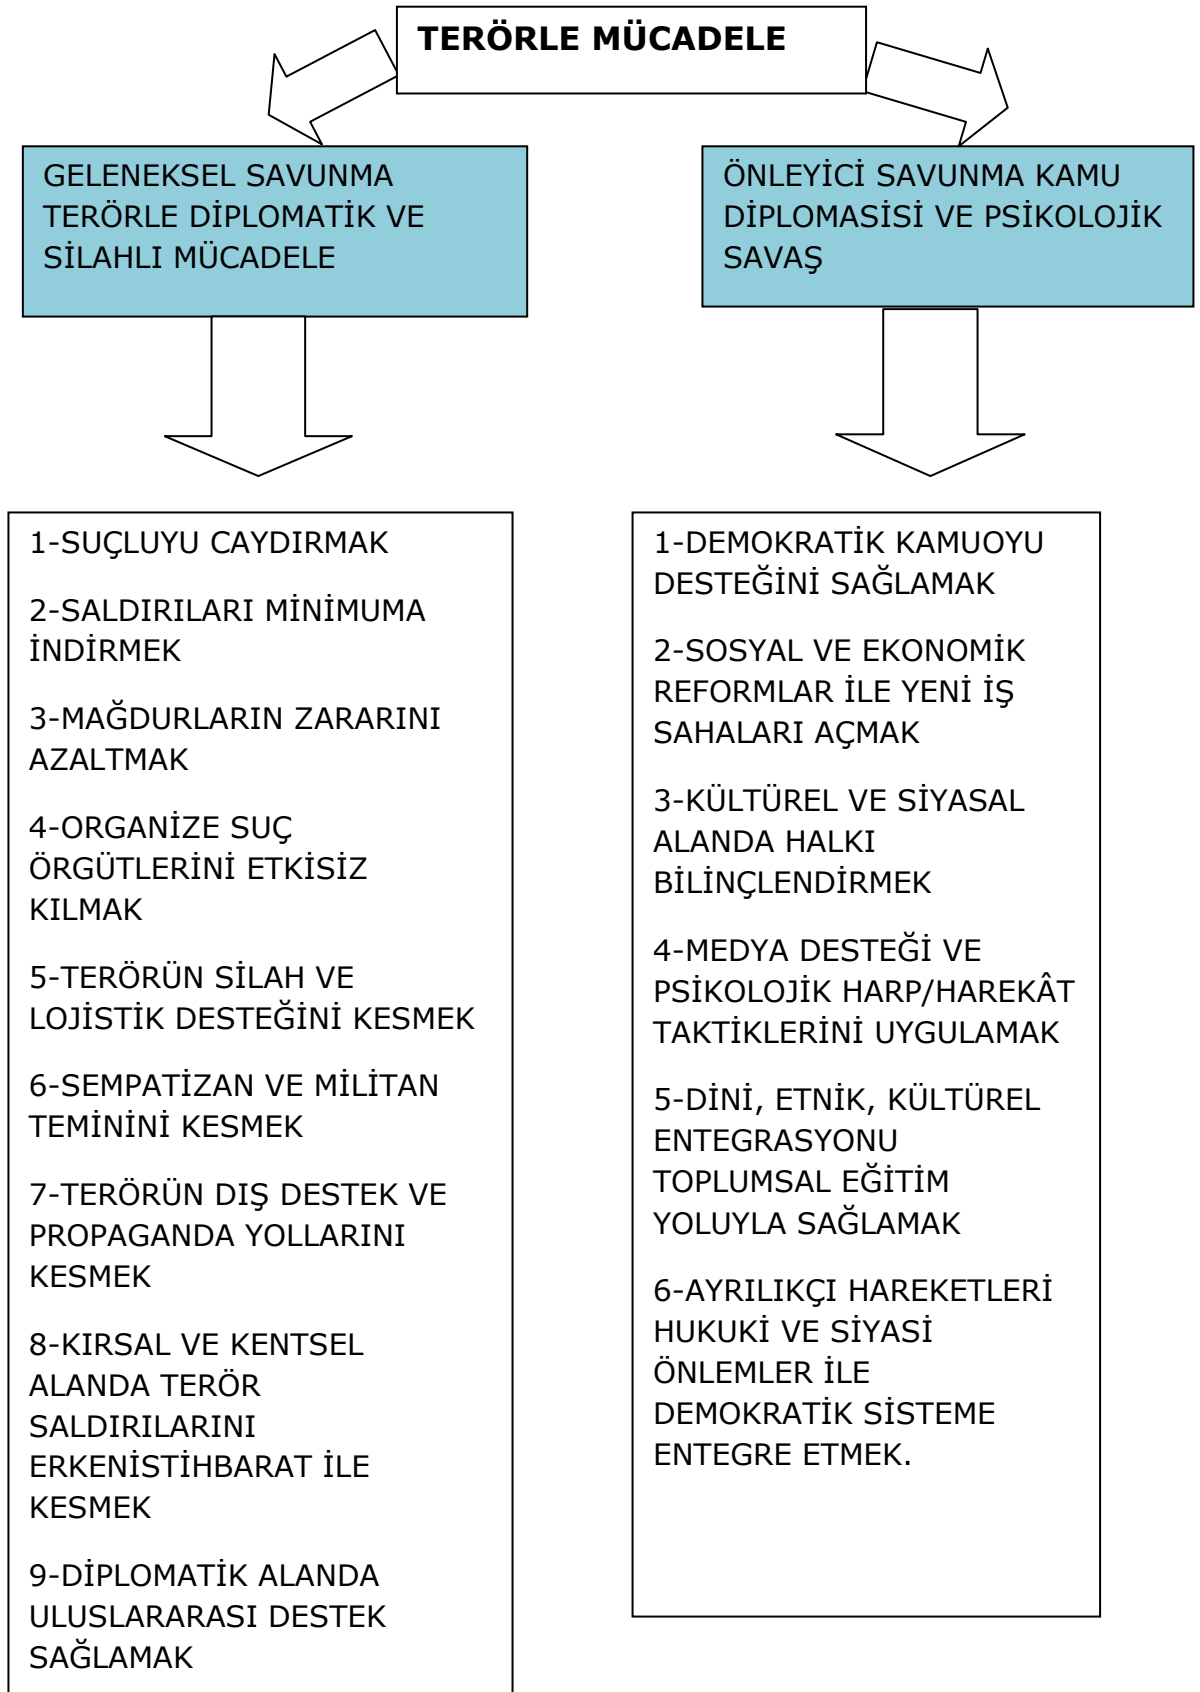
TERÖRLE MÜCADELE

GELENEKSEL SAVUNMA TERÖRLE DİPLOMATİK VE SİLAHLI MÜCADELE

1-SUÇLUYU CAYDIRMAK

2-SALDIRILARI MİNİMUMA İNDİRMEK

3-MAĞDURLARIN ZARARINI AZALTMAK

4-ORGANİZE SUÇ ÖRGÜTLERİNİ ETKİSİZ KILMAK

5-TERÖRÜN SİLAH VE LOJİSTİK DESTEĞİNİ KESMEK

6-SEMPATİZAN VE MİLİTAN TEMİNİNİ KESMEK

7-TERÖRÜN DIŞ DESTEK VE PROPAGANDA YOLLARINI KESMEK

8-KIRSAL VE KENTSEL ALANDA TERÖR SALDIRILARINI ERKENİSTİHBARAT İLE KESMEK

9-DİPLOMATİK ALANDA ULUSLARARASI DESTEK SAĞLAMAK

ÖNLEYİCİ SAVUNMA KAMU DİPLOMASİSİ VE PSİKOLOJİK SAVAŞ

1-DEMOKRATİK KAMUOYU DESTEĞİNİ SAĞLAMAK

2-SOSYAL VE EKONOMİK REFORMLAR İLE YENİ İŞ SAHALARI AÇMAK

3-KÜLTÜREL VE SİYASAL ALANDA HALKI BİLİNÇLENDİRMEK

4-MEDYA DESTEĞİ VE PSİKOLOJİK HARP/HAREKÂT TAKTİKLERİNİ UYGULAMAK

5-DİNİ, ETNİK, KÜLTÜREL ENTEGRASYONU TOPLUMSAL EĞİTİM YOLUYLA SAĞLAMAK

6-AYRILIKÇI HAREKETLERİ HUKUKİ VE SİYASİ ÖNLEMLER İLE DEMOKRATİK SİSTEME ENTEGRE ETMEK.